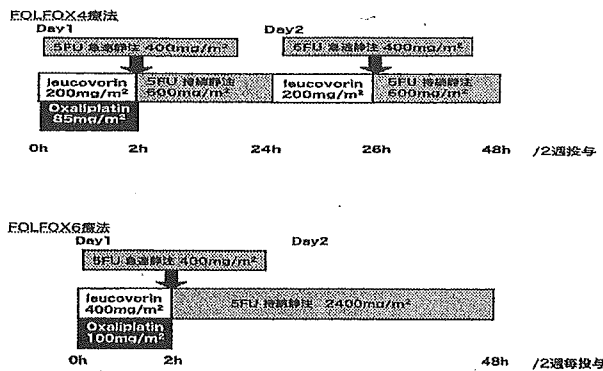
FOLFOX4療法

Day1

5FU 急速静注 400mg/m²

leucovorin 200mg/m²

5FU 持続静注 600mg/m²

Oxaliplatin 85mg/m²

Day2

5FU 急速静注 400mg/m²

leucovorin 200mg/m²

5FU 持続静注 600mg/m²

0h 2h 24h 26h 48h /2週投与

FOLFOX6療法

Day1

5FU 急速静注 400mg/m²

leucovorin 400mg/m²

Oxaliplatin 100mg/m²

Day2

5FU 持続静注 2400mg/m²

0h 2h 48h /2週毎投与